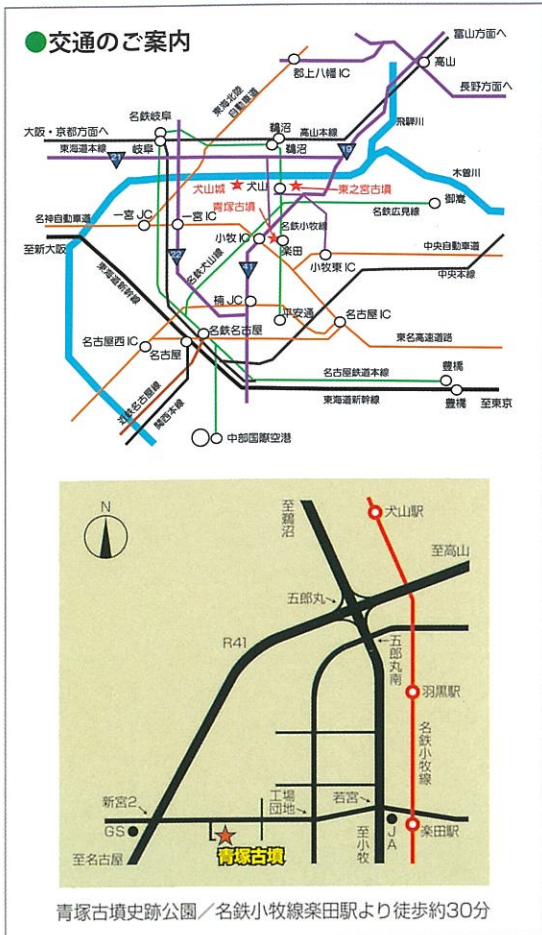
●交通のご案内

富山方面へ
高山
長野方面へ
郡上八幡 IC
東海北陸自動車道
名鉄岐阜
鵜沼
高山本線
飛騨川
大阪・京都方面へ
東海道本線
岐阜
鵜沼
21
19
木曽川
犬山城
犬山
東之宮古墳
御嵩
青塚古墳
名鉄広見線
名神自動車道
一宮 JC
一宮 IC
名鉄小牧線
至新大阪
小牧 IC
楽田
中央自動車道
22
41
名鉄犬山線
小牧東 IC
中央本線
東海道新幹線
楠 JC
平安通
名古屋 IC
名鉄名古屋
東名高速道路
名古屋西 IC
名古屋
名古屋鉄道本線
豊橋
近鉄名古屋線
関西本線
東海道新幹線
豊橋
至東京
中部国際空港

N
至鵜沼
犬山駅
至高山
五郎丸
五郎丸南
R41
羽黒駅
名鉄小牧線
新宮2
工場団地
若宮
GS
J A
楽田駅
至名古屋
青塚古墳
至小牧

青塚古墳史跡公園／名鉄小牧線楽田駅より徒歩約30分